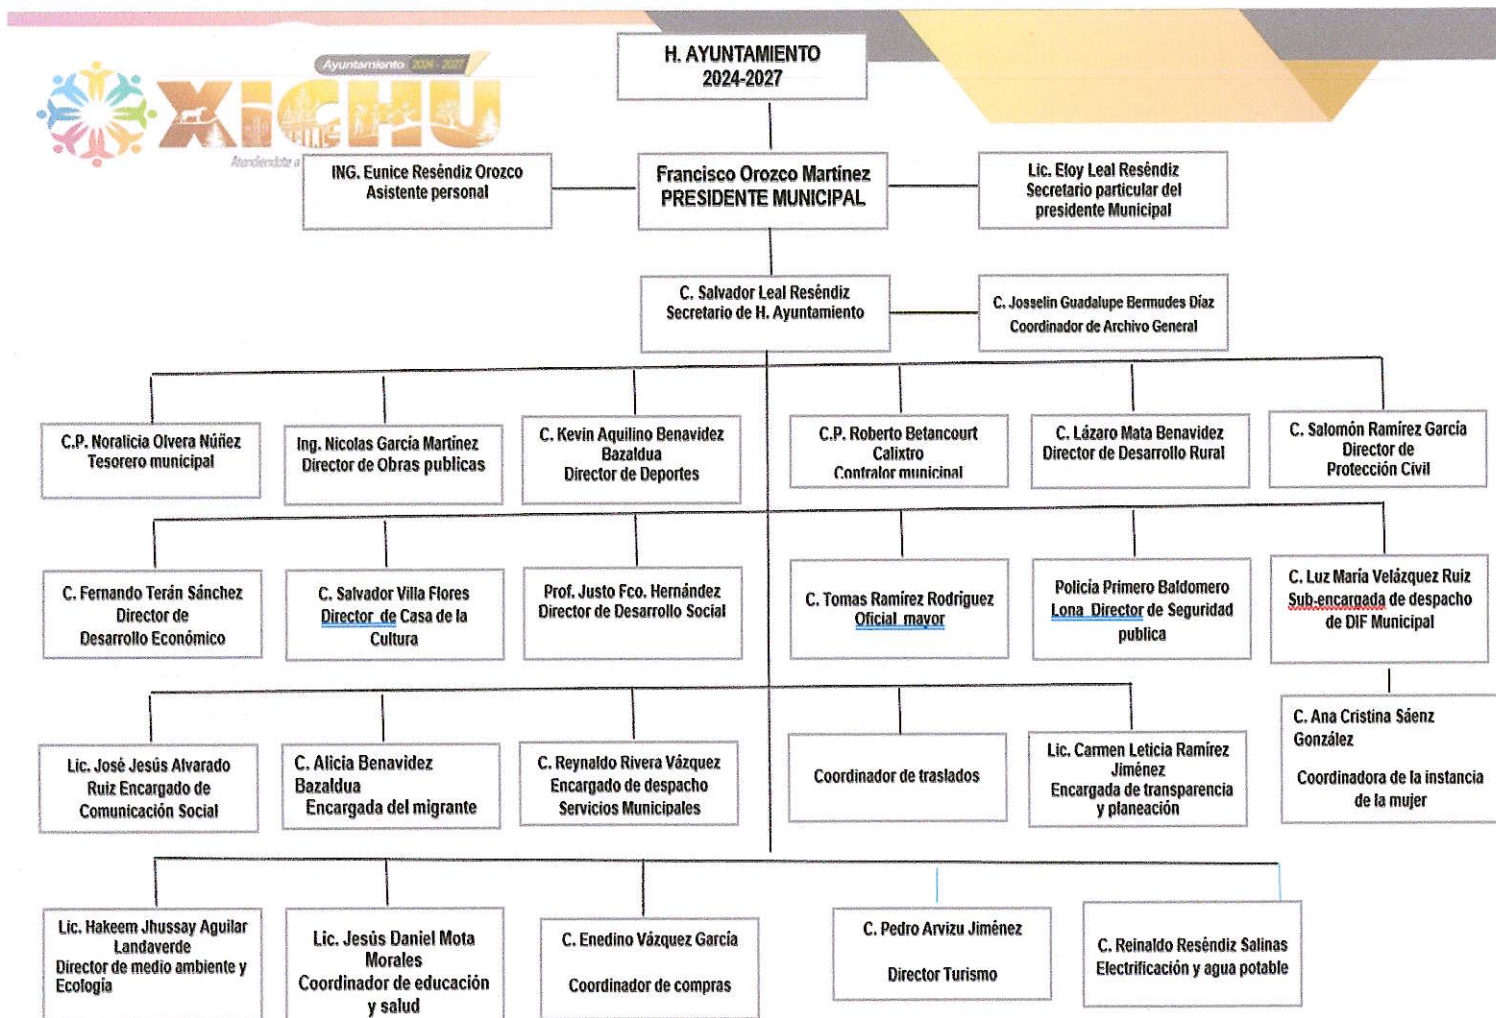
Ayuntamiento 2024-2027

XICHÚ

Atendiendote a

H. AYUNTAMIENTO
2024-2027

ING. Eunice Reséndiz Orozco
Asistente personal

Francisco Orozco Martínez
PRESIDENTE MUNICIPAL

Lic. Eloy Leal Reséndiz
Secretario particular del presidente Municipal

C. Salvador Leal Reséndiz
Secretario de H. Ayuntamiento

C. Josselin Guadalupe Bermudes Díaz
Coordinador de Archivo General

C.P. Noralicia Olvera Núñez
Tesorero municipal

Ing. Nicolas García Martínez
Director de Obras publicas

C. Kevin Aquilino Benavidez Bazaldua
Director de Deportes

C.P. Roberto Betancourt Calixtro
Contralor municipal

C. Lázaro Mata Benavidez
Director de Desarrollo Rural

C. Salomón Ramírez García
Director de Protección Civil

C. Fernando Terán Sánchez
Director de Desarrollo Económico

C. Salvador Villa Flores
Director de Casa de la Cultura

Prof. Justo Fco. Hernández
Director de Desarrollo Social

C. Tomas Ramírez Rodriguez
Oficial mayor

Policia Primero Baldomero Lona Director de Seguridad publica

C. Luz María Velázquez Ruiz
Sub-encargada de despacho de DIF Municipal

C. Ana Cristina Sáenz González

Coordinadora de la instancia de la mujer

Lic. José Jesús Alvarado Ruiz Encargado de Comunicación Social

C. Alicia Benavidez Bazaldua
Encargada del migrante

C. Reynaldo Rivera Vázquez
Encargado de despacho Servicios Municipales

Coordinador de traslados

Lic. Carmen Leticia Ramírez Jiménez
Encargada de transparencia y planeación

Lic. Hakeem Jhussay Aguilar Landaverde
Director de medio ambiente y Ecología

Lic. Jesús Daniel Mota Morales
Coordinador de educación y salud

C. Enedino Vázquez García

Coordinador de compras

C. Pedro Arvizu Jiménez

Director Turismo

C. Reinaldo Reséndiz Salinas
Electrificación y agua potable